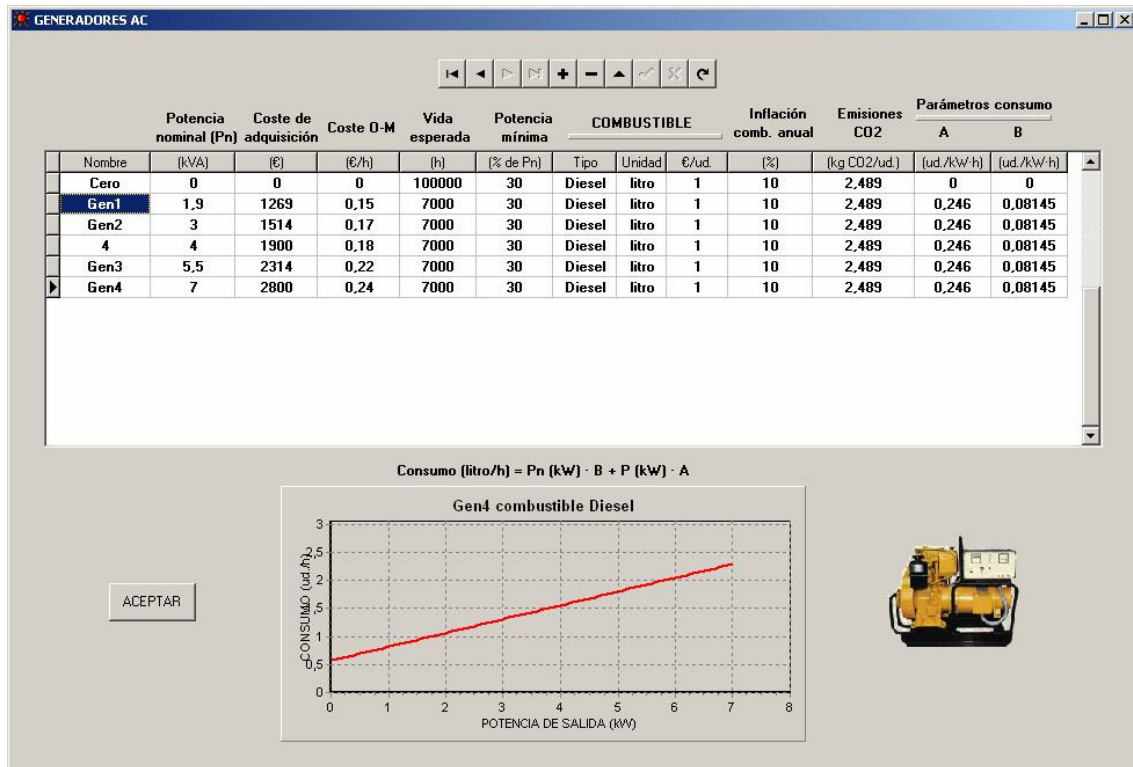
GENERADORES AC

| | Potencia nominal (Pn) | Coste de adquisición | Coste O-M | Vida esperada | Potencia mínima | COMBUSTIBLE | | | Inflación comb. anual | Emisiones CO2 | Parámetros consumo A | B |
|---|---|---|---|---|---|---|---|---|---|---|---|---|
| Nombre | (kVA) | (€) | (€/h) | (h) | (% de Pn) | Tipo | Unidad | €/ud. | (%) | (kg CO2/ud.) | (ud./kW·h) | (ud./kW·h) |
| Cero | 0 | 0 | 0 | 100000 | 30 | Diesel | litro | 1 | 10 | 2,489 | 0 | 0 |
| Gen1 | 1,9 | 1269 | 0,15 | 7000 | 30 | Diesel | litro | 1 | 10 | 2,489 | 0,246 | 0,08145 |
| Gen2 | 3 | 1514 | 0,17 | 7000 | 30 | Diesel | litro | 1 | 10 | 2,489 | 0,246 | 0,08145 |
| 4 | 4 | 1900 | 0,18 | 7000 | 30 | Diesel | litro | 1 | 10 | 2,489 | 0,246 | 0,08145 |
| Gen3 | 5,5 | 2314 | 0,22 | 7000 | 30 | Diesel | litro | 1 | 10 | 2,489 | 0,246 | 0,08145 |
| Gen4 | 7 | 2800 | 0,24 | 7000 | 30 | Diesel | litro | 1 | 10 | 2,489 | 0,246 | 0,08145 |

Consumo (litro/h) = Pn (kW) · B + P (kW) · A

Gen4 combustible Diesel

3
2,5
2
1,5
1
0,5
0
CONSUMO (ud./h)
0 1 2 3 4 5 6 7 8
POTENCIA DE SALIDA (kW)

ACEPTAR